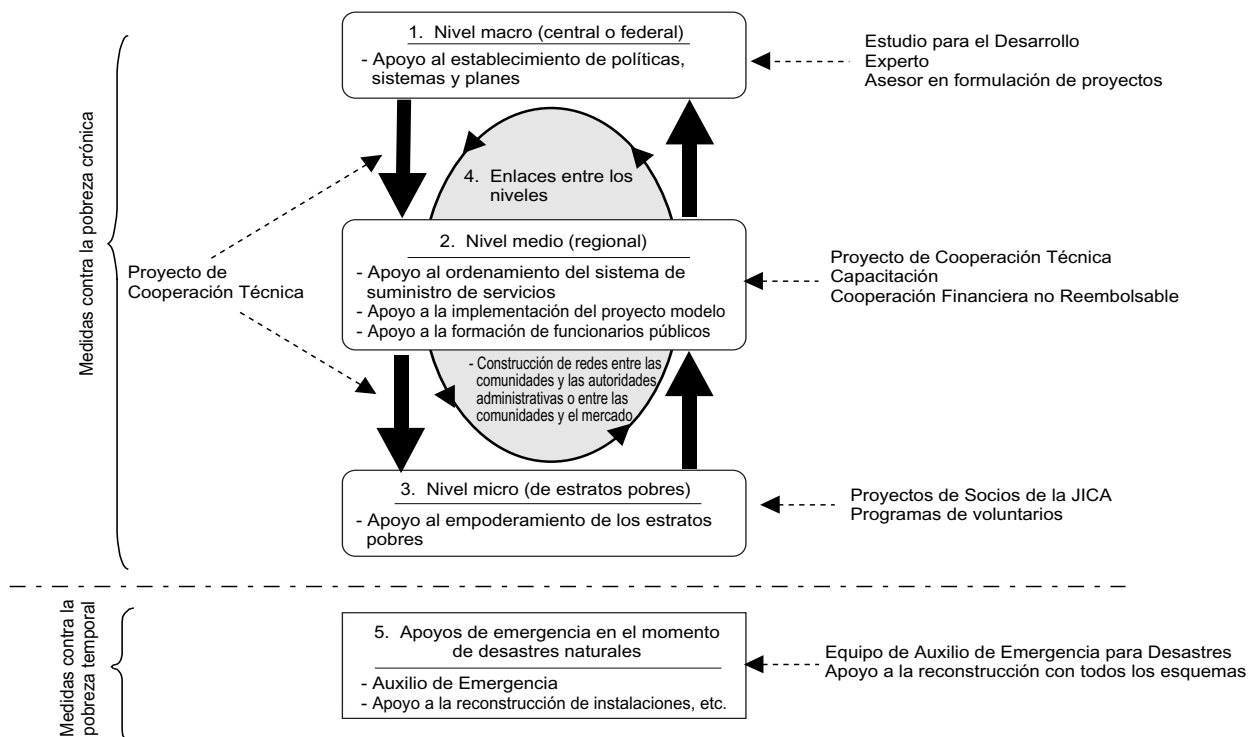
Medidas contra la pobreza crónica

1. Nivel macro (central o federal)
- Apoyo al establecimiento de políticas, sistemas y planes

Estudio para el Desarrollo
Experto
Asesor en formulación de proyectos

4. Enlaces entre los niveles

Proyecto de Cooperación Técnica

2. Nivel medio (regional)
- Apoyo al ordenamiento del sistema de suministro de servicios
- Apoyo a la implementación del proyecto modelo
- Apoyo a la formación de funcionarios públicos

Proyecto de Cooperación Técnica
Capacitación
Cooperación Financiera no Reembolsable

- Construcción de redes entre las comunidades y las autoridades administrativas o entre las comunidades y el mercado

3. Nivel micro (de estratos pobres)
- Apoyo al empoderamiento de los estratos pobres

Proyectos de Socios de la JICA
Programas de voluntarios

Medidas contra la pobreza temporal

5. Apoyos de emergencia en el momento de desastres naturales
- Auxilio de Emergencia
- Apoyo a la reconstrucción de instalaciones, etc.

Equipo de Auxilio de Emergencia para Desastres
Apoyo a la reconstrucción con todos los esquemas